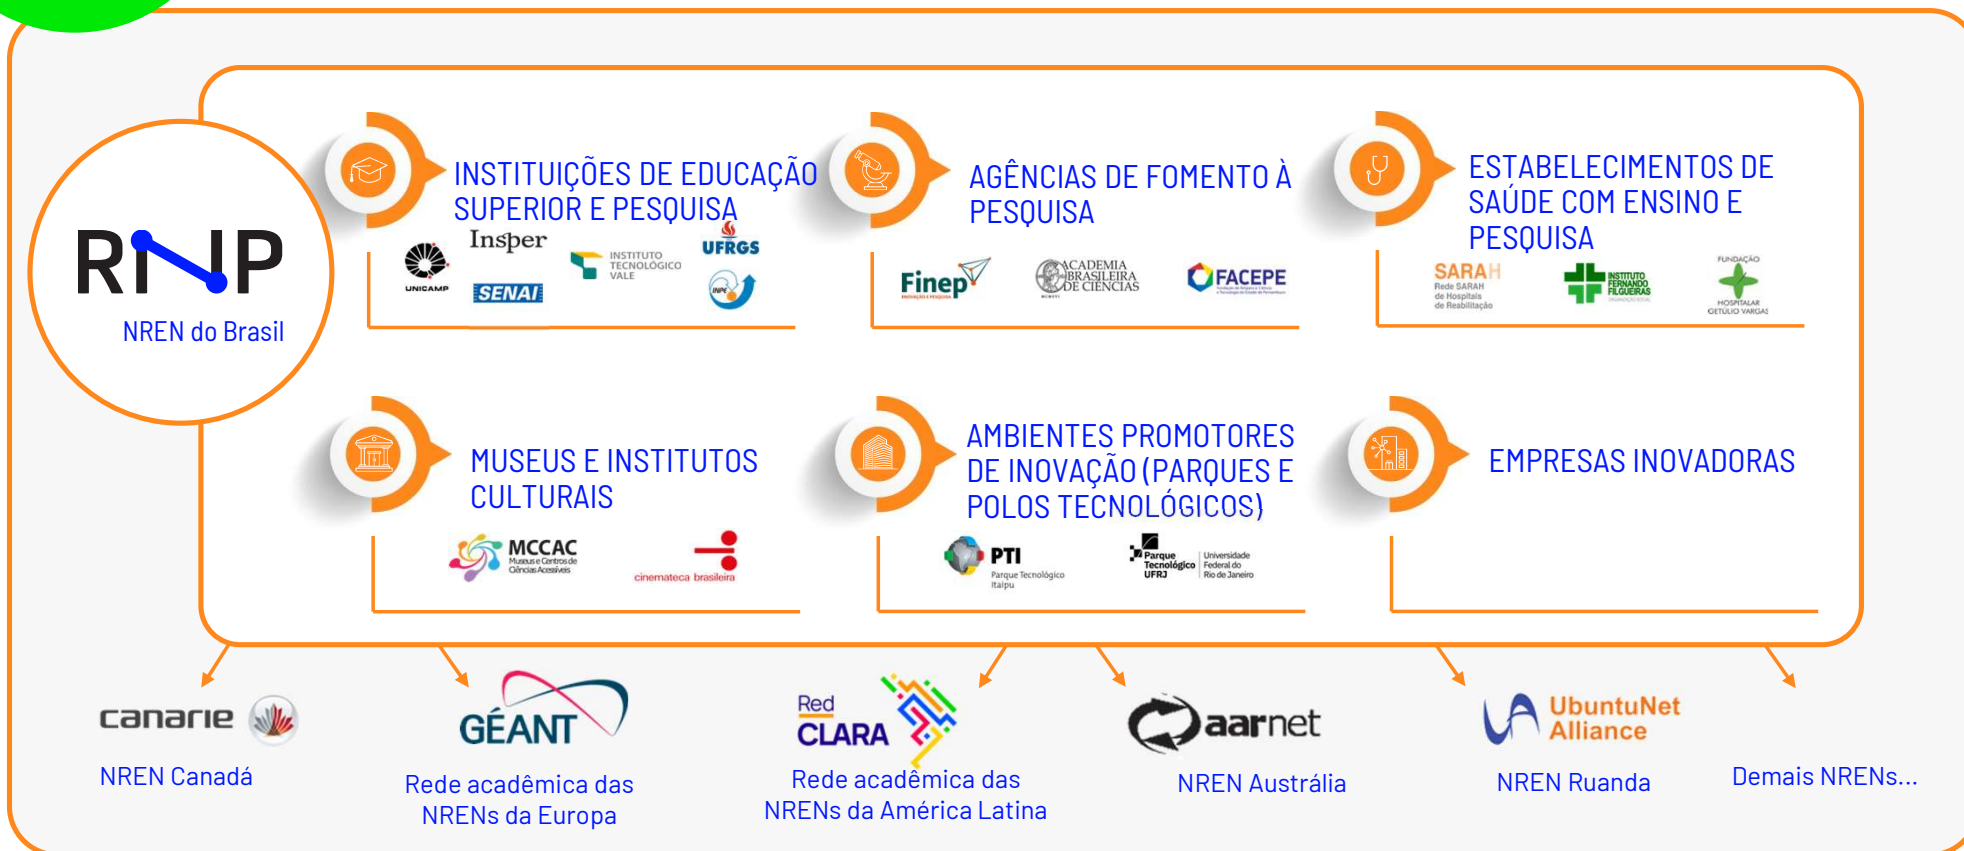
RNP
NREN do Brasil

INSTITUIÇÕES DE EDUCAÇÃO SUPERIOR E PESQUISA

UNICAMP
Insper
SENAI
INSTITUTO TECNOLÓGICO VALE
UFRGS
INPE

AGÊNCIAS DE FOMENTO À PESQUISA

Finep
ACADEMIA BRASILEIRA DE CIÊNCIAS
FACEPE

ESTABELECIMENTOS DE SAÚDE COM ENSINO E PESQUISA

SARAH
Rede SARAH de Hospitais de Reabilitação
INSTITUTO FERNANDO FILGUEIRAS
FUNDAÇÃO HOSPITALAR GETÚLIO VARGAS

MUSEUS E INSTITUTOS CULTURAIS

MCCAC
Museus e Centros de Ciências Acessíveis
cinemateca brasileira

AMBIENTES PROMOTORES DE INOVAÇÃO (PARQUES E POLOS TECNOLÓGICOS)

PTI
Parque Tecnológico Itaipu
Parque Tecnológico UFRJ
Universidade Federal do Rio de Janeiro

EMPRESAS INOVADORAS

canarie
NREN Canadá

GÉANT
Rede acadêmica das NRENs da Europa

Red CLARA
Rede acadêmica das NRENs da América Latina

aarnet
NREN Austrália

UbuntuNet Alliance
NREN Ruanda

Demais NRENs...